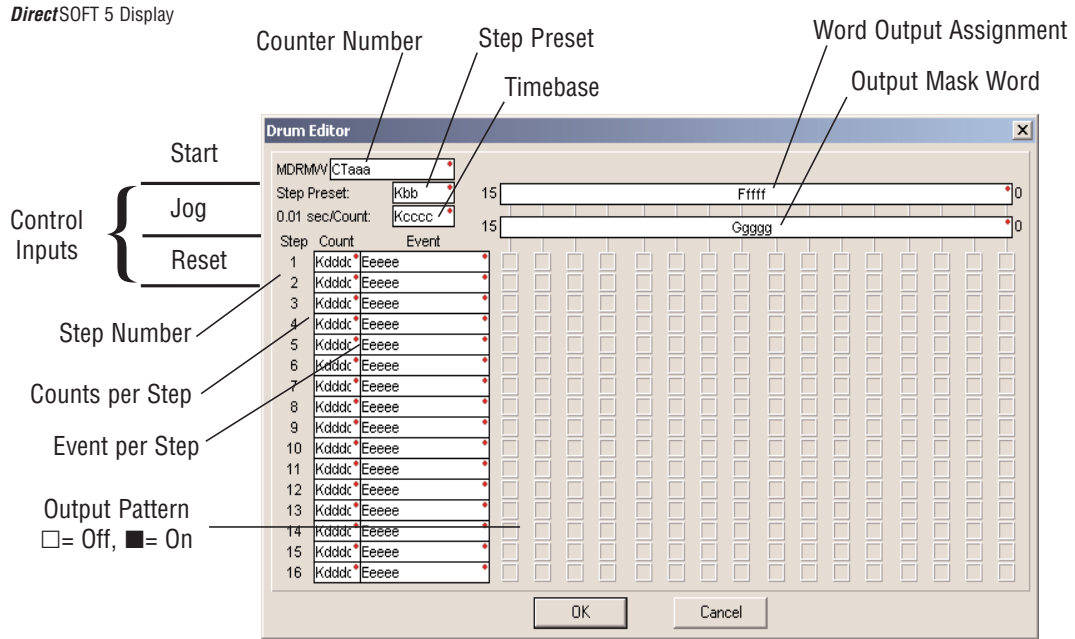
DirectSOFT 5 Display

Counter Number

Step Preset

Timebase

Word Output Assignment

Output Mask Word

Drum Editor

Start

Control Inputs

Jog

Reset

MDRMW CTaaa

Step Preset: Kbb

0.01 sec/Count: Kcccc

15 Fffff 0

15 Ggggg 0

| Step | Count | Event |
|---|---|---|
| 1 | Kdddc | Eeeee |
| 2 | Kdddc | Eeeee |
| 3 | Kdddc | Eeeee |
| 4 | Kdddc | Eeeee |
| 5 | Kdddc | Eeeee |
| 6 | Kdddc | Eeeee |
| 7 | Kdddc | Eeeee |
| 8 | Kdddc | Eeeee |
| 9 | Kdddc | Eeeee |
| 10 | Kdddc | Eeeee |
| 11 | Kdddc | Eeeee |
| 12 | Kdddc | Eeeee |
| 13 | Kdddc | Eeeee |
| 14 | Kdddc | Eeeee |
| 15 | Kdddc | Eeeee |
| 16 | Kdddc | Eeeee |

Step Number

Counts per Step

Event per Step

Output Pattern
□= Off, ■= On

OK

Cancel